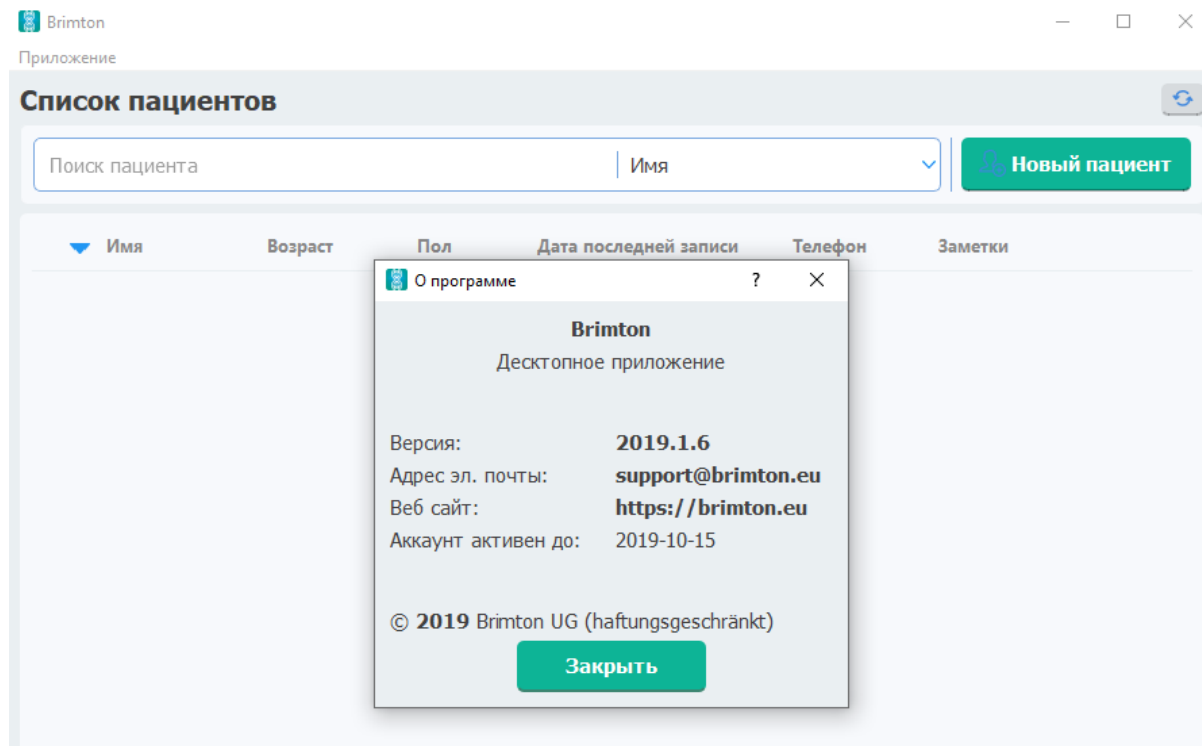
Brimton

Приложение

Список пациентов

Поиск пациента

Имя

Новый пациент

Имя | Возраст | Пол | Дата последней записи | Телефон | Заметки

О программе ? ×

Brimton
Десктопное приложение

Версия: 2019.1.6
Адрес эл. почты: support@brimton.eu
Веб сайт: https://brimton.eu
Аккаунт активен до: 2019-10-15

© 2019 Brimton UG (haftungsgeschränkt)

Закрыть